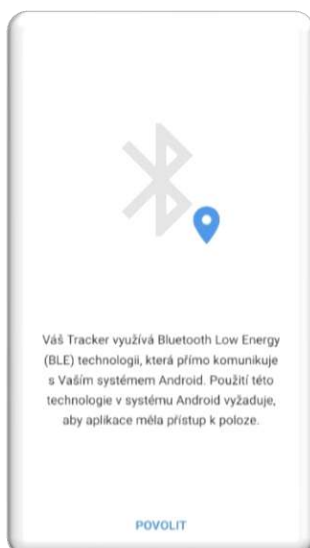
Váš Tracker využívá Bluetooth Low Energy (BLE) technologii, která přímo komunikuje s Vaším systémem Android. Použití této technologie v systému Android vyžaduje, aby aplikace měla přístup k poloze.

POVOLIT